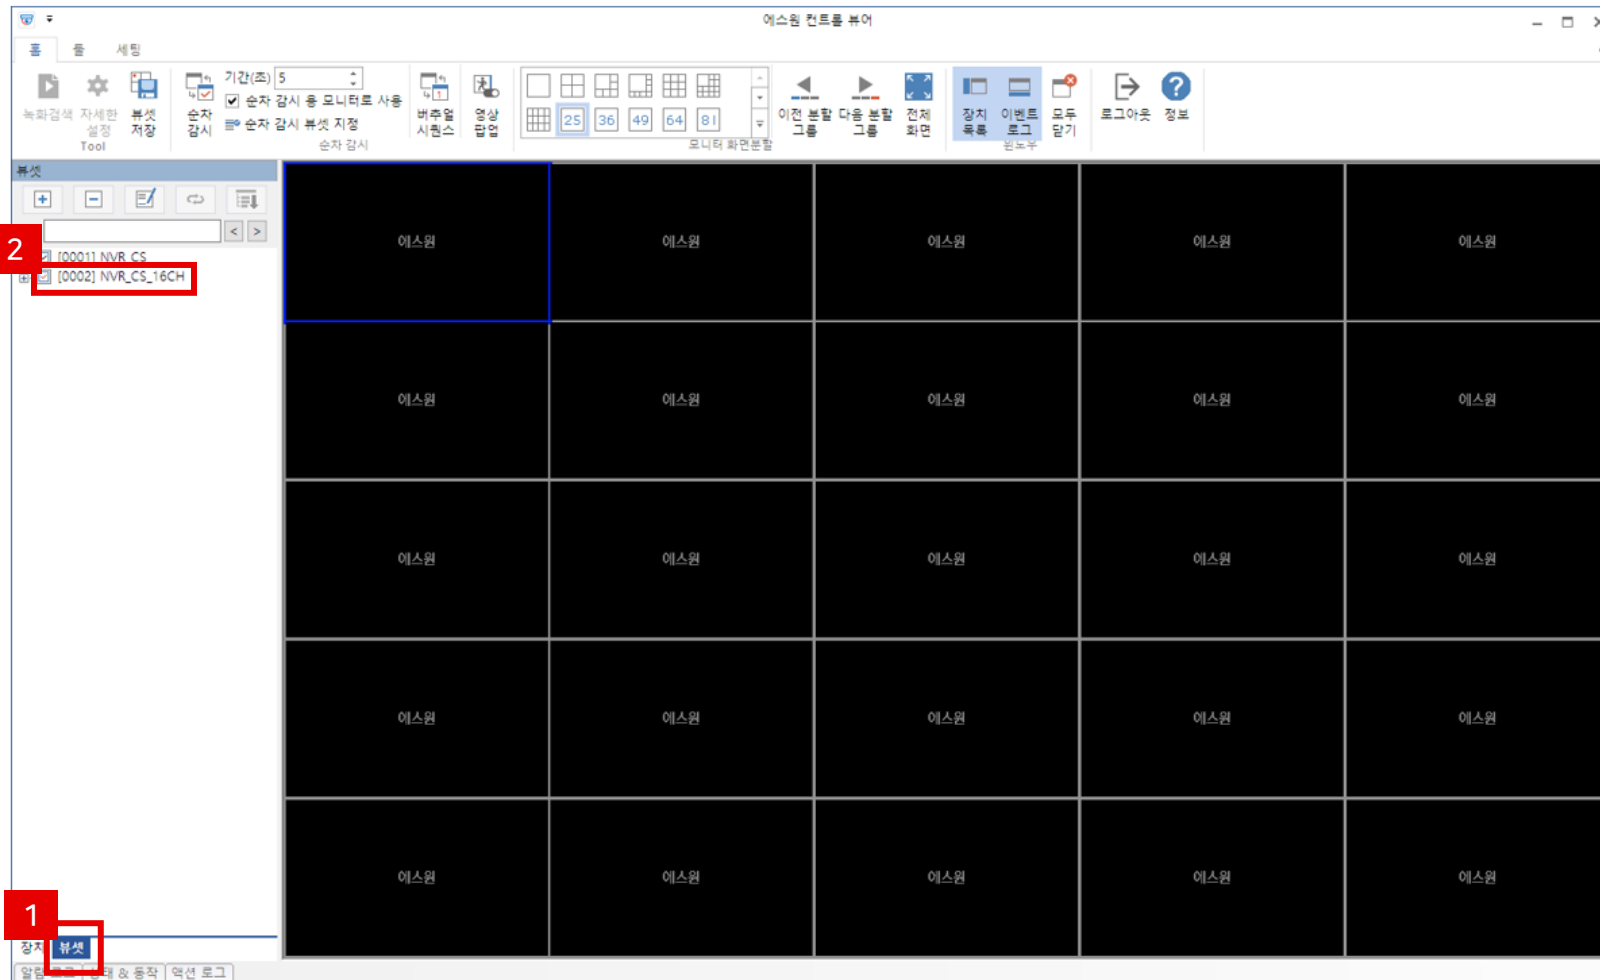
에스원 컨트롤 뷰어

홈 툴 세팅

녹화검색 자세한 설정 뷰셋 저장
Tool

순차 감시 기간(초) 5
순차 감시 용 모니터로 사용
순차 감시 뷰셋 지정
순차 감시

버추얼 시퀀스 영상 팝업

25 36 49 64 81
모니터 화면분할

이전 분할 그룹 다음 분할 그룹 전체 화면

장치 목록 이벤트 로그 모두 닫기
윈도우

로그아웃 정보

뷰셋

2
[0001] NVR_CS
[0002] NVR_CS_16CH

에스원 에스원 에스원 에스원 에스원
에스원 에스원 에스원 에스원 에스원
에스원 에스원 에스원 에스원 에스원
에스원 에스원 에스원 에스원 에스원
에스원 에스원 에스원 에스원 에스원

1
장치 뷰셋
알림 로그 상태 & 동작 액션 로그